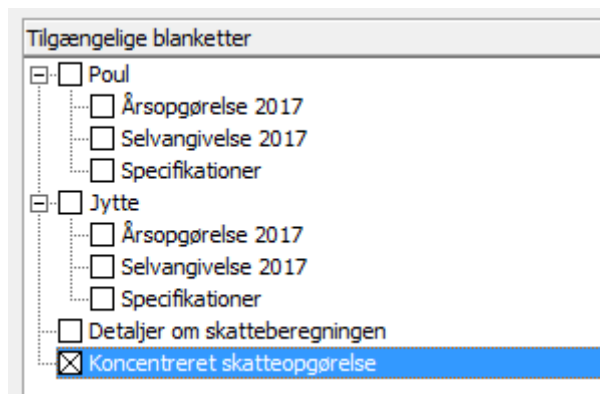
Tilgængelige blanketter

Poul
Årsopgørelse 2017
Selvangivelse 2017
Specifikationer
Jytte
Årsopgørelse 2017
Selvangivelse 2017
Specifikationer
Detaljer om skatteberegningen
Koncentreret skatteopgørelse